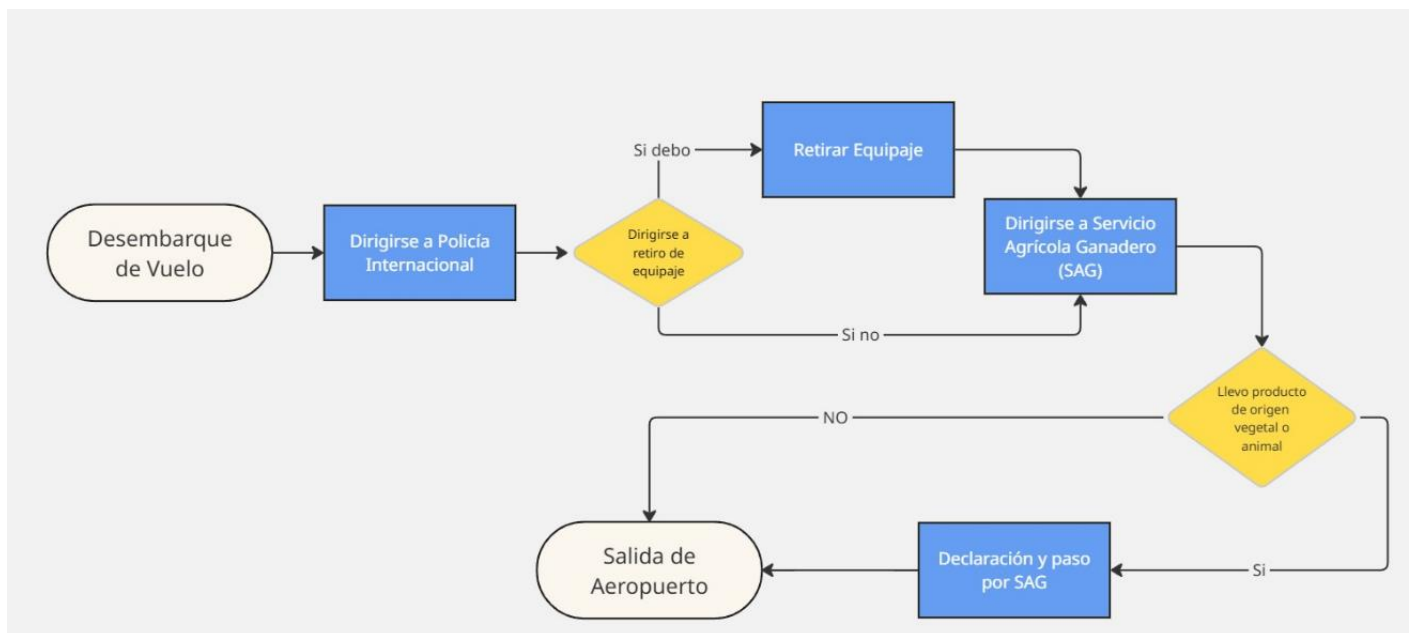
Desembarque de Vuelo

Dirigirse a Policía Internacional

Dirigirse a retiro de equipaje

Si debo

Retirar Equipaje

Si no

Dirigirse a Servicio Agrícola Ganadero (SAG)

Llevo producto de origen vegetal o animal

NO

Si

Declaración y paso por SAG

Salida de Aeropuerto